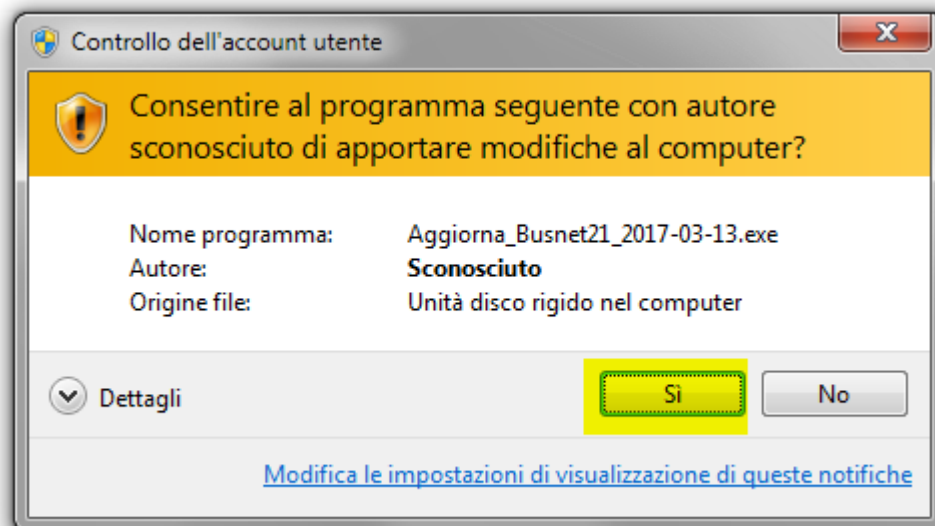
Controllo dell'account utente

Consentire al programma seguente con autore sconosciuto di apportare modifiche al computer?

| | |
|---|---|
| Nome programma: | Aggiorna_Busnet21_2017-03-13.exe |
| Autore: | Sconosciuto |
| Origine file: | Unità disco rigido nel computer |

Dettagli

Sì

No

Modifica le impostazioni di visualizzazione di queste notifiche